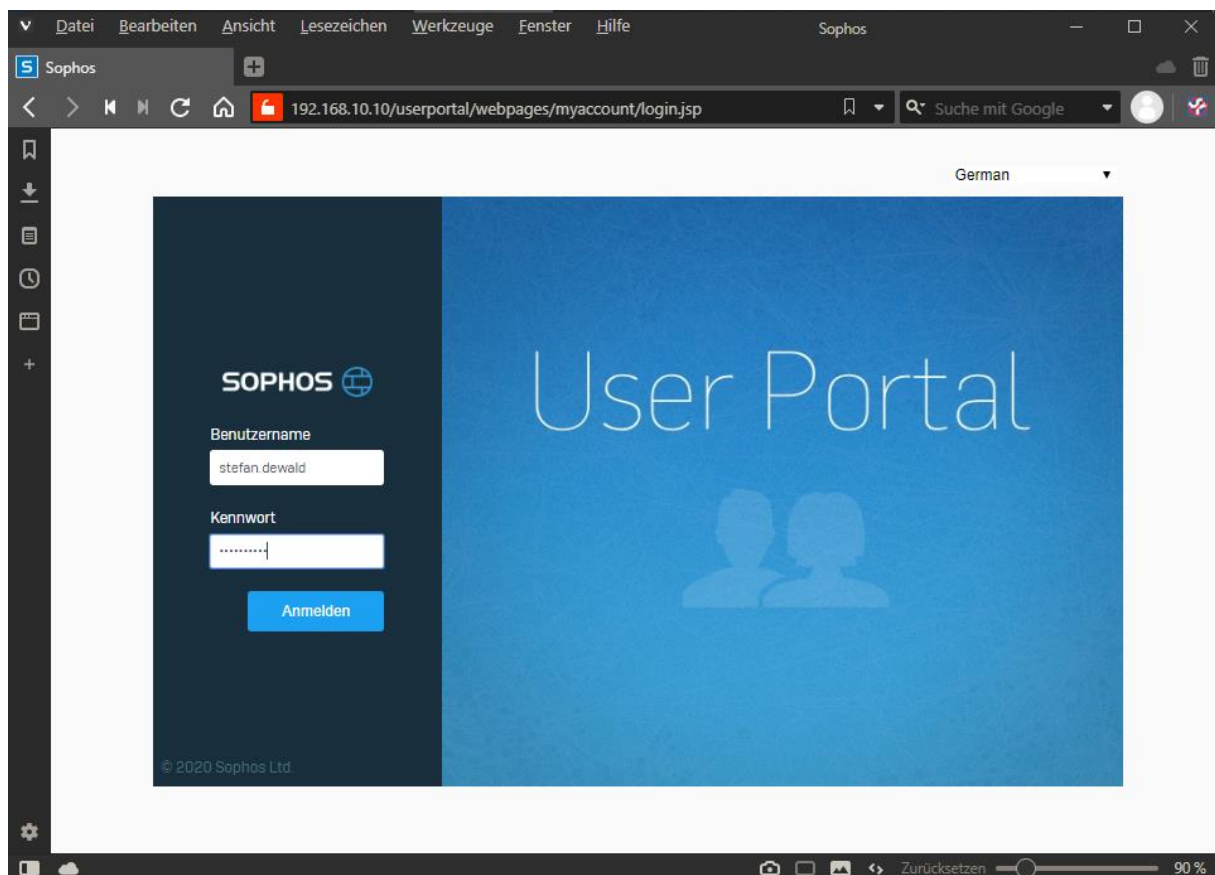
Datei Bearbeiten Ansicht Lesezeichen Werkzeuge Fenster Hilfe
Sophos

Sophos

192.168.10.10/userportal/webpages/myaccount/login.jsp

Suche mit Google

German

SOPHOS

Benutzername

stefan.dewald

Kennwort

••••••••••

Anmelden

© 2020 Sophos Ltd.

User Portal

Zurücksetzen 90 %